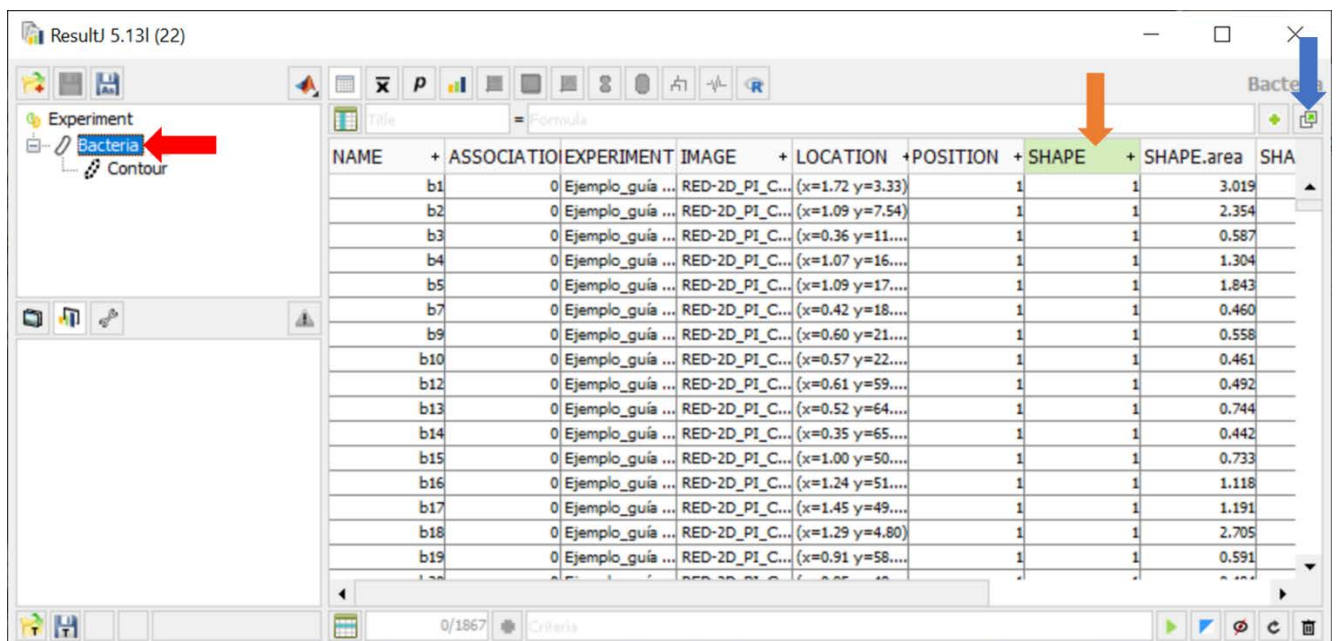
ResultJ 5.13l (22)

Bacte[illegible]

Experiment
Bacteria
Contour

Title = Formula

| NAME + | ASSOCIATIO | EXPERIMENT | IMAGE + | LOCATION + | POSITION + | SHAPE + | SHAPE.area | SHA |
|---|---|---|---|---|---|---|---|---|
| b1 | 0 | Ejemplo_guía ... | RED-2D_PI_C... | (x=1.72 y=3.33) | 1 | 1 | 3.019 | |
| b2 | 0 | Ejemplo_guía ... | RED-2D_PI_C... | (x=1.09 y=7.54) | 1 | 1 | 2.354 | |
| b3 | 0 | Ejemplo_guía ... | RED-2D_PI_C... | (x=0.36 y=11.... | 1 | 1 | 0.587 | |
| b4 | 0 | Ejemplo_guía ... | RED-2D_PI_C... | (x=1.07 y=16.... | 1 | 1 | 1.304 | |
| b5 | 0 | Ejemplo_guía ... | RED-2D_PI_C... | (x=1.09 y=17.... | 1 | 1 | 1.843 | |
| b7 | 0 | Ejemplo_guía ... | RED-2D_PI_C... | (x=0.42 y=18.... | 1 | 1 | 0.460 | |
| b9 | 0 | Ejemplo_guía ... | RED-2D_PI_C... | (x=0.60 y=21.... | 1 | 1 | 0.558 | |
| b10 | 0 | Ejemplo_guía ... | RED-2D_PI_C... | (x=0.57 y=22.... | 1 | 1 | 0.461 | |
| b12 | 0 | Ejemplo_guía ... | RED-2D_PI_C... | (x=0.61 y=59.... | 1 | 1 | 0.492 | |
| b13 | 0 | Ejemplo_guía ... | RED-2D_PI_C... | (x=0.52 y=64.... | 1 | 1 | 0.744 | |
| b14 | 0 | Ejemplo_guía ... | RED-2D_PI_C... | (x=0.35 y=65.... | 1 | 1 | 0.442 | |
| b15 | 0 | Ejemplo_guía ... | RED-2D_PI_C... | (x=1.00 y=50.... | 1 | 1 | 0.733 | |
| b16 | 0 | Ejemplo_guía ... | RED-2D_PI_C... | (x=1.24 y=51.... | 1 | 1 | 1.118 | |
| b17 | 0 | Ejemplo_guía ... | RED-2D_PI_C... | (x=1.45 y=49.... | 1 | 1 | 1.191 | |
| b18 | 0 | Ejemplo_guía ... | RED-2D_PI_C... | (x=1.29 y=4.80) | 1 | 1 | 2.705 | |
| b19 | 0 | Ejemplo_guía ... | RED-2D_PI_C... | (x=0.91 y=58.... | 1 | 1 | 0.591 | |

0/1867 Criteria